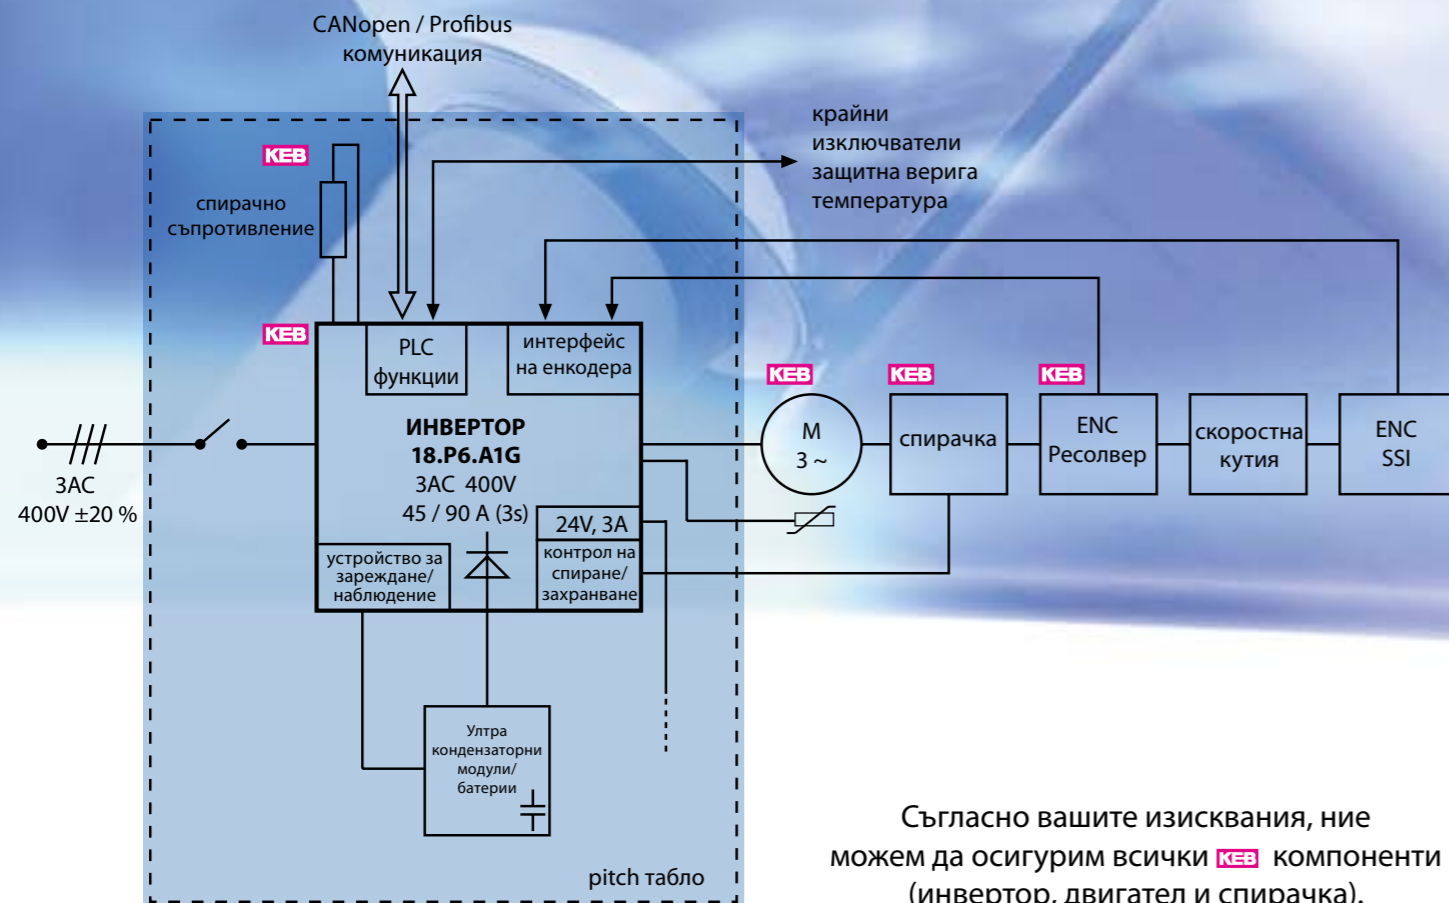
CANopen / Profibus
комуникация

крайни
изключватели
защитна верига
температура

KEB
спирачно
съпротивление

KEB

PLC
функции

интерфейс
на енкодера

ИНВЕРТОР
18.P6.A1G
3AC 400V
45 / 90 A (3s)

24V, 3A

устройство за
зареждане/
наблюдение

контрол на
спиране/
захранване

3AC
400V ±20 %

KEB
M
3 ~

KEB
спирачка

KEB
ENC
Ресолвер

скоростна
кутия

ENC
SSI

Ултра
кондензаторни
модули/
батерии

pitch табло

Съгласно вашите изисквания, ние можем да осигурим всички KEB компоненти (инвертор, двигател и спирачка).